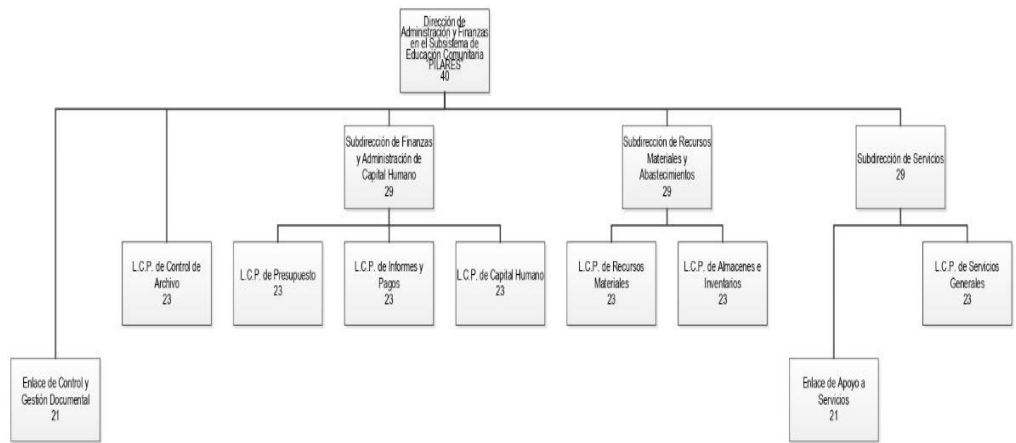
Dirección de Administración y Finanzas en el Subsistema de Educación Comunitaria PILARES
40

Enlace de Control y Gestión Documental
21

L.C.P. de Control de Archivo
23

Subdirección de Finanzas y Administración de Capital Humano
29

L.C.P. de Presupuesto
23

L.C.P. de Informes y Pagos
23

L.C.P. de Capital Humano
23

Subdirección de Recursos Materiales y Abastecimientos
29

L.C.P. de Recursos Materiales
23

L.C.P. de Almacenes e Inventarios
23

Subdirección de Servicios
29

Enlace de Apoyo a Servicios
21

L.C.P. de Servicios Generales
23